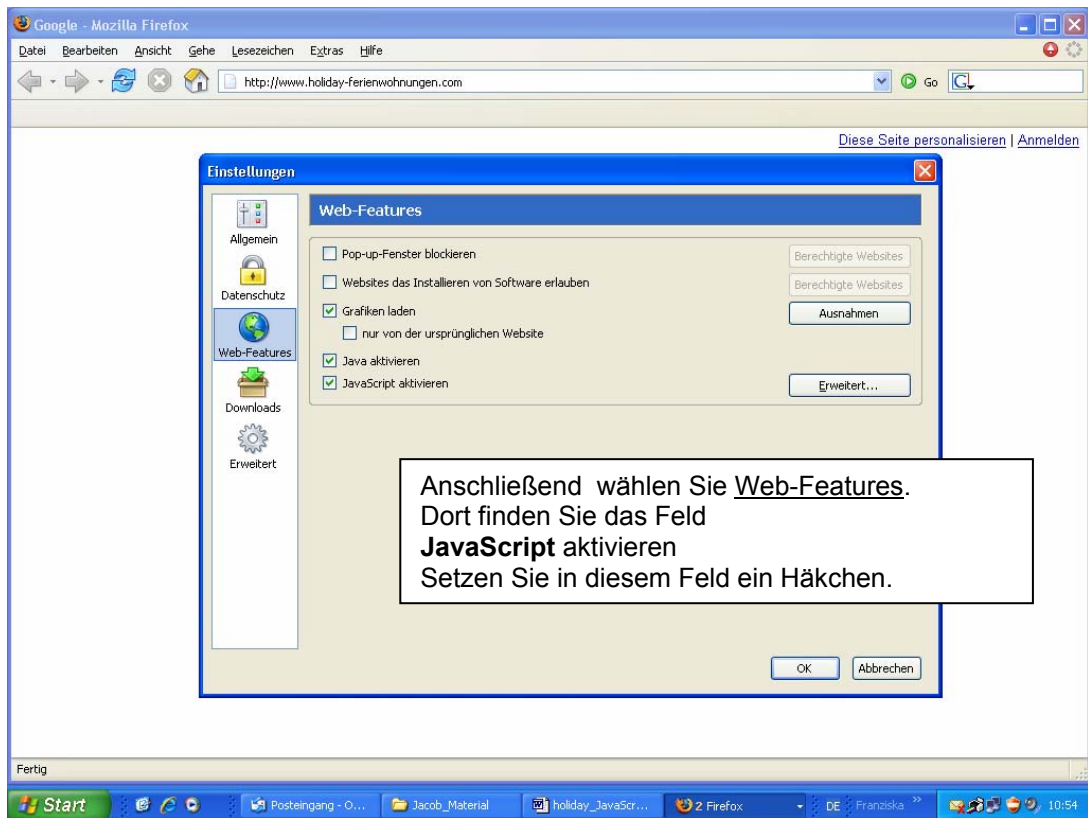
Google - Mozilla Firefox

Datei Bearbeiten Ansicht Gehe Lesezeichen Extras Hilfe

http://www.holiday-ferienwohnungen.com

Go

Diese Seite personalisieren | Anmelden

Einstellungen

Allgemein

Datenschutz

Web-Features

Downloads

Erweitert

Web-Features

Pop-up-Fenster blockieren

Berechtigte Websites

Websites das Installieren von Software erlauben

Berechtigte Websites

Grafiken laden

Ausnahmen

nur von der ursprünglichen Website

Java aktivieren

JavaScript aktivieren

Erweitert...

Anschließend wählen Sie Web-Features.
Dort finden Sie das Feld
**JavaScript** aktivieren
Setzen Sie in diesem Feld ein Häkchen.

OK

Abbrechen

Fertig

Start

Posteingang - O...

Jacob_Material

holiday_JavaScr...

2 Firefox

DE

Franziska

10:54